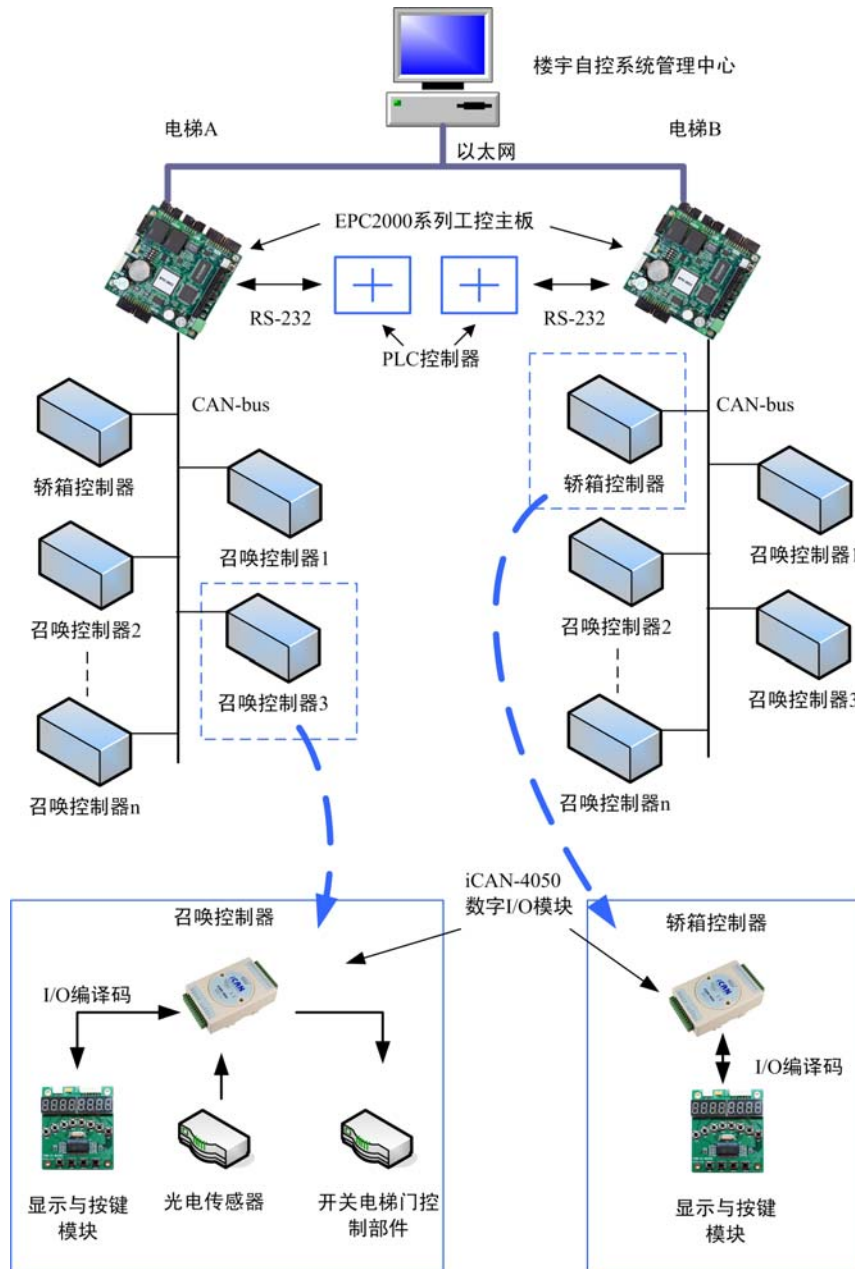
楼宇自控系统管理中心

电梯A

电梯B

以太网

EPC2000系列工控主板

RS-232

RS-232

PLC控制器

CAN-bus

CAN-bus

轿箱控制器

召唤控制器1

召唤控制器2

召唤控制器3

召唤控制器n

轿箱控制器

召唤控制器1

召唤控制器2

召唤控制器3

召唤控制器n

iCAN-4050
数字I/O模块

召唤控制器

I/O编译码

显示与按键模块

光电传感器

开关电梯门控制部件

轿箱控制器

I/O编译码

显示与按键模块